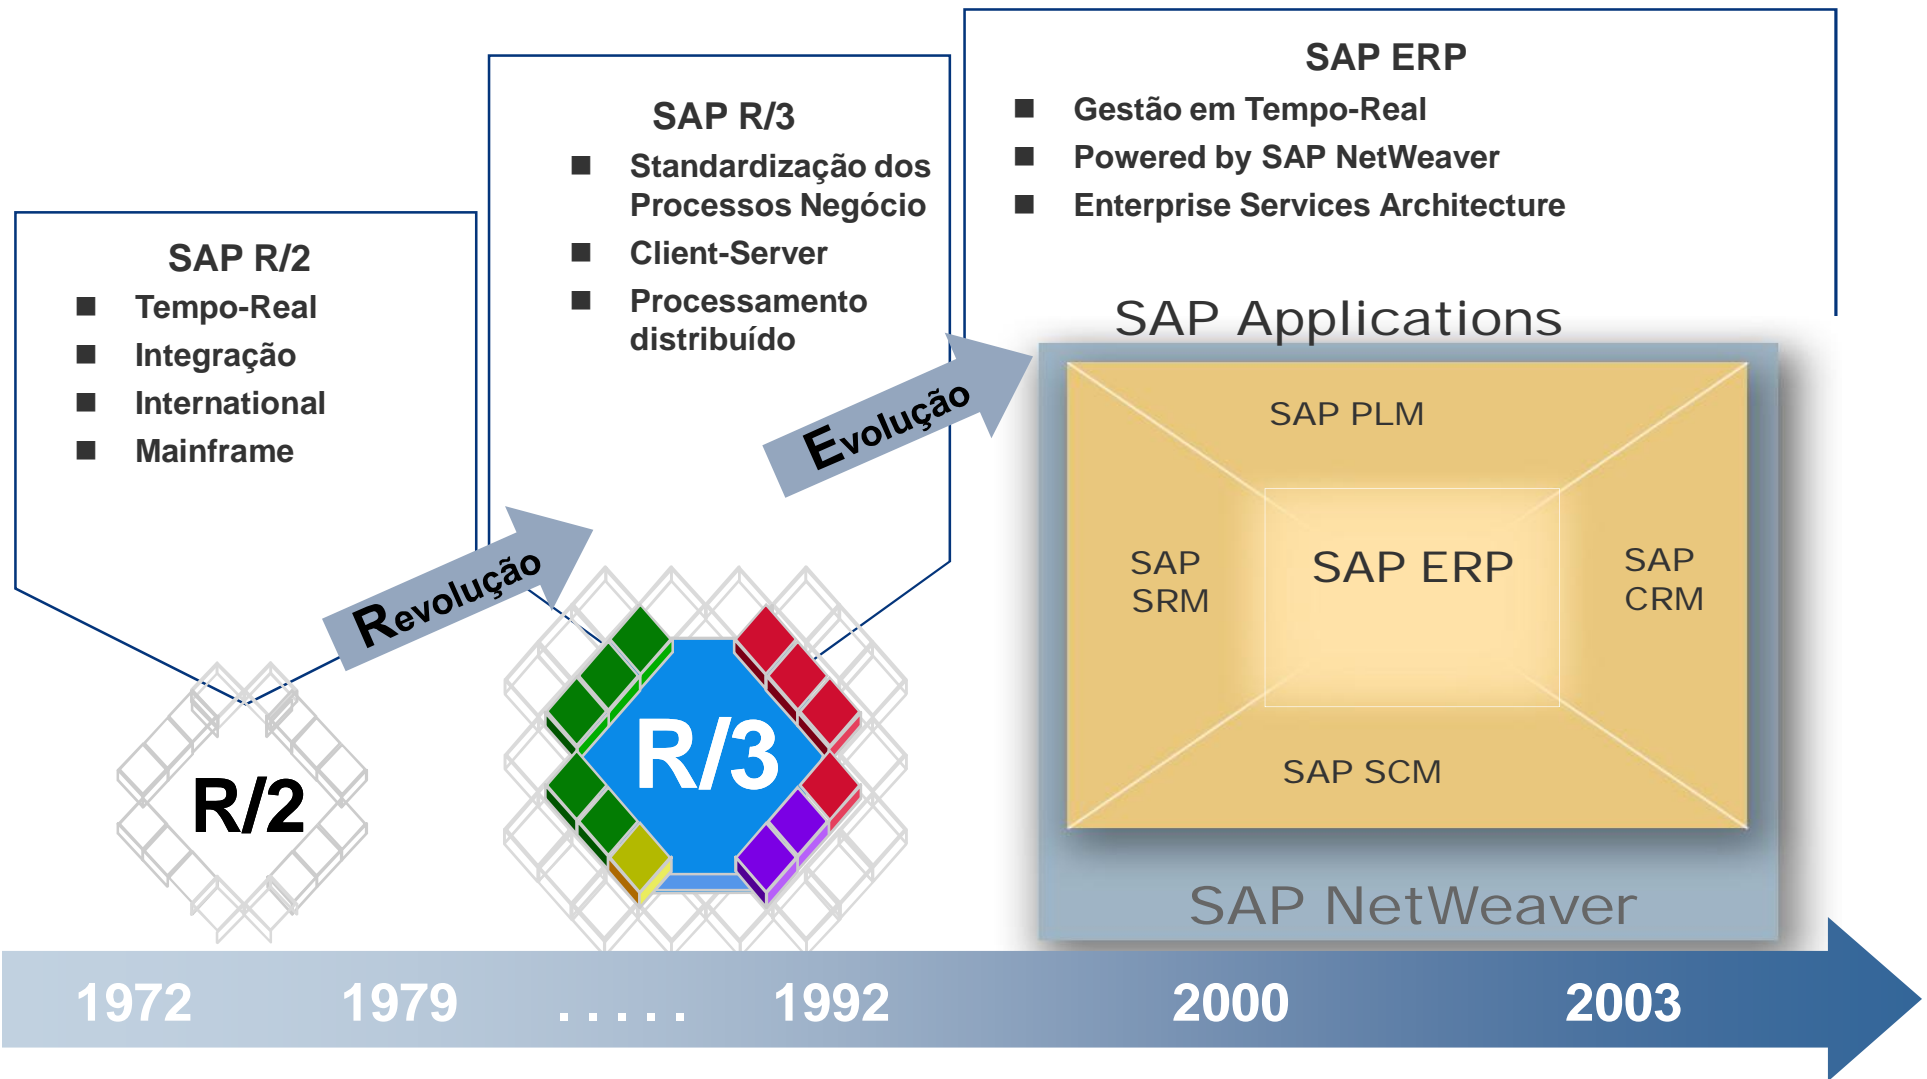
SAP R/2
■ Tempo-Real
■ Integração
■ International
■ Mainframe

R/2

Revolução

SAP R/3
■ Standardização dos Processos Negócio
■ Client-Server
■ Processamento distribuído

R/3

Evolução

SAP ERP
■ Gestão em Tempo-Real
■ Powered by SAP NetWeaver
■ Enterprise Services Architecture

SAP Applications

SAP PLM
SAP SRM
SAP ERP
SAP CRM
SAP SCM

SAP NetWeaver

1972 1979 . . . . . 1992 2000 2003